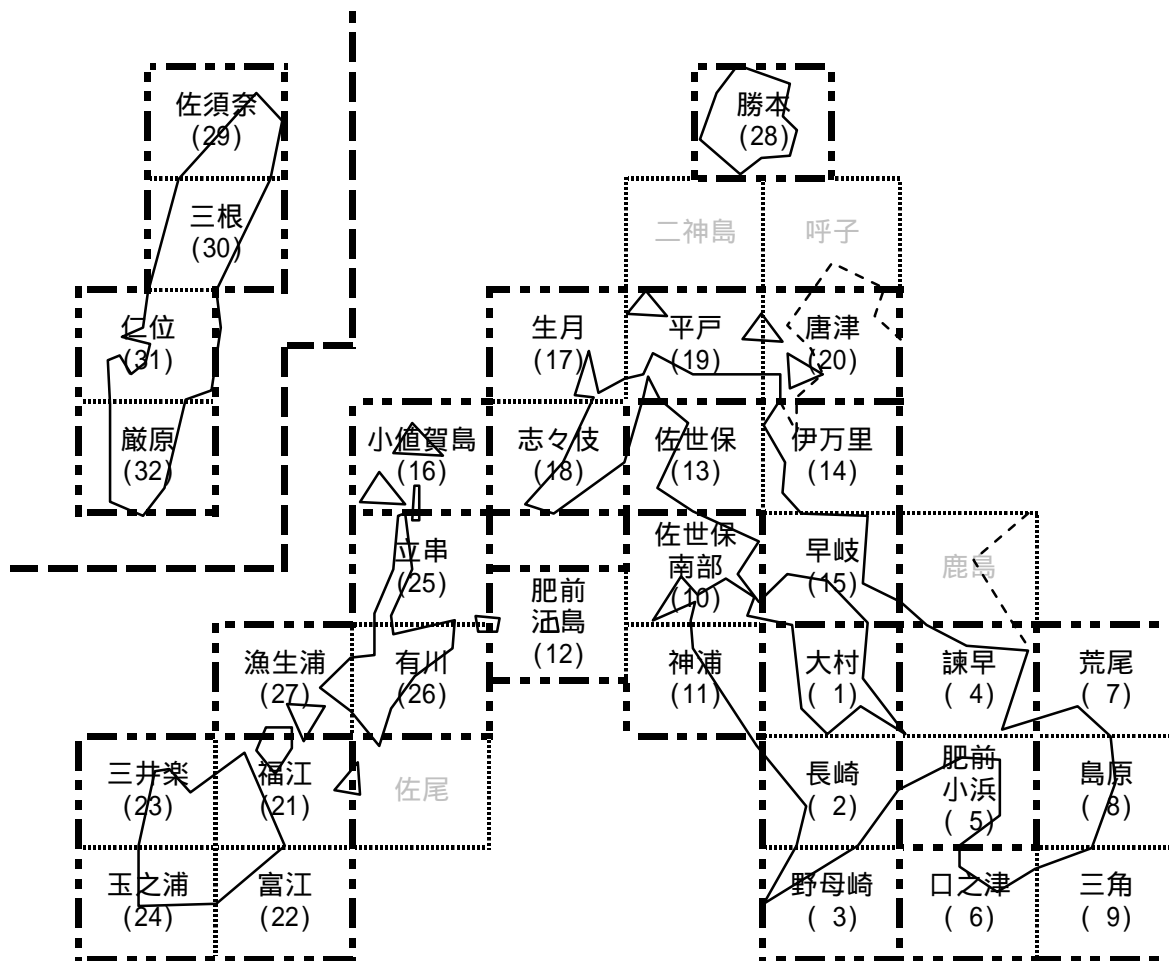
佐須奈
(29)

三根
(30)

仁位
(31)

厳原
(32)

勝本
(28)

二神島

呼子

生月
(17)

平戸
(19)

唐津
(20)

小値賀島
(16)

志々伎
(18)

佐世保
(13)

伊万里
(14)

立串
(25)

肥前
江島
(12)

佐世保
南部
(10)

早岐
(15)

鹿島

漁生浦
(27)

有川
(26)

神浦
(11)

大村
( 1)

諫早
( 4)

荒尾
( 7)

三井楽
(23)

福江
(21)

佐尾

長崎
( 2)

肥前
小浜
( 5)

島原
( 8)

玉之浦
(24)

富江
(22)

野母崎
( 3)

口之津
( 6)

三角
( 9)